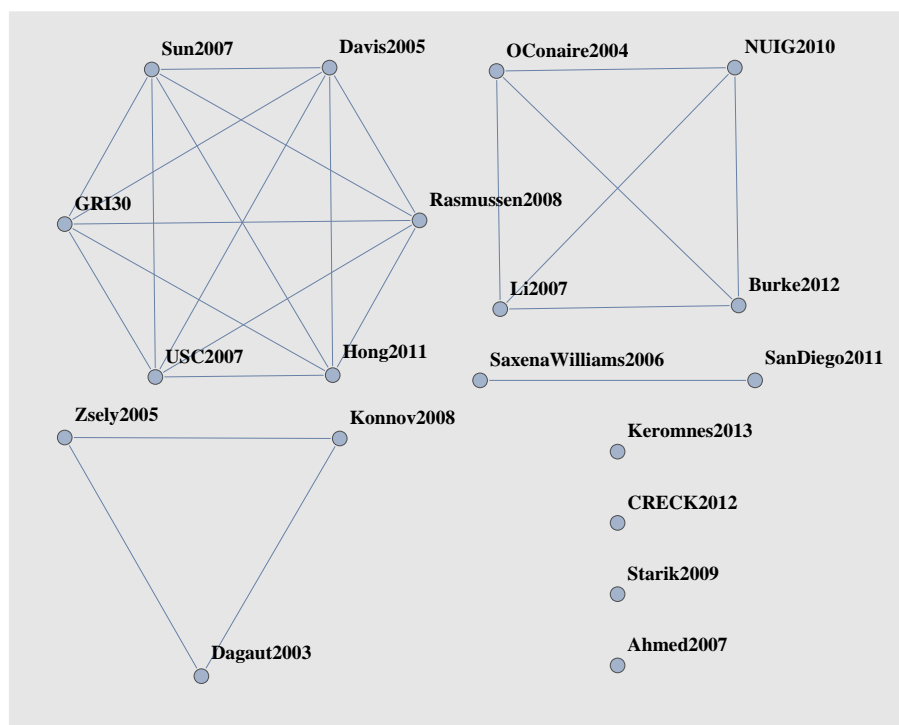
Sun2007
Davis2005
GRI30
Rasmussen2008
USC2007
Hong2011
OConaire2004
NUIG2010
Li2007
Burke2012
SaxenaWilliams2006
SanDiego2011
Zsely2005
Konnov2008
Dagaut2003
Keromnes2013
CRECK2012
Starik2009
Ahmed2007